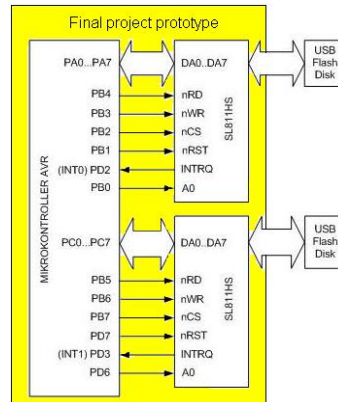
Final project prototype

MIKROKONTROLLER AVR

PA0...PA7
PB4
PB3
PB2
PB1
(INT0) PD2
PB0

DA0..DA7
nRD
nWR
nCS
nRST
INTRQ
A0

SL811HS

USB Flash Disk

PC0...PC7
PB5
PB6
PB7
PD7
(INT1) PD3
PD6

DA0..DA7
nRD
nWR
nCS
nRST
INTRQ
A0

SL811HS

USB Flash Disk